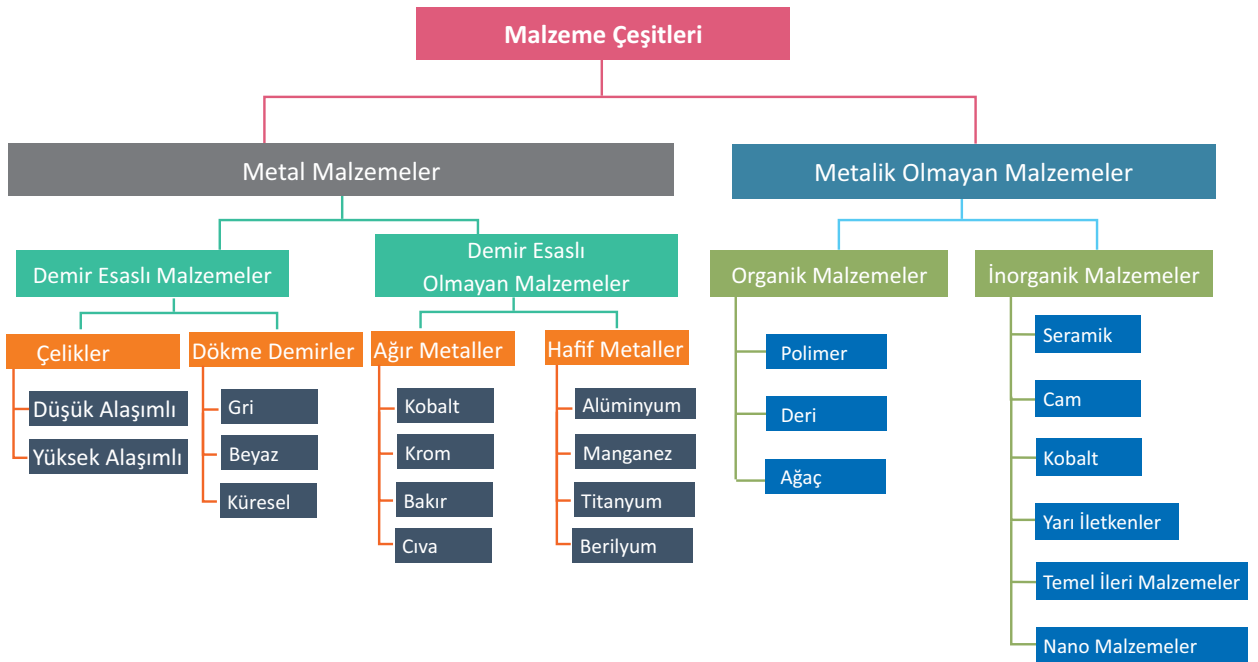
Malzeme Çeşitleri

Metal Malzemeler

Demir Esaslı Malzemeler

Çelikler
Düşük Alaşımlı
Yüksek Alaşımlı

Dökme Demirler
Gri
Beyaz
Küresel

Demir Esaslı Olmayan Malzemeler

Ağır Metaller
Kobalt
Krom
Bakır
Cıva

Hafif Metaller
Alüminyum
Manganez
Titanyum
Berilyum

Metalik Olmayan Malzemeler

Organik Malzemeler
Polimer
Deri
Ağaç

İnorganik Malzemeler
Seramik
Cam
Kobalt
Yarı İletkenler
Temel İleri Malzemeler
Nano Malzemeler